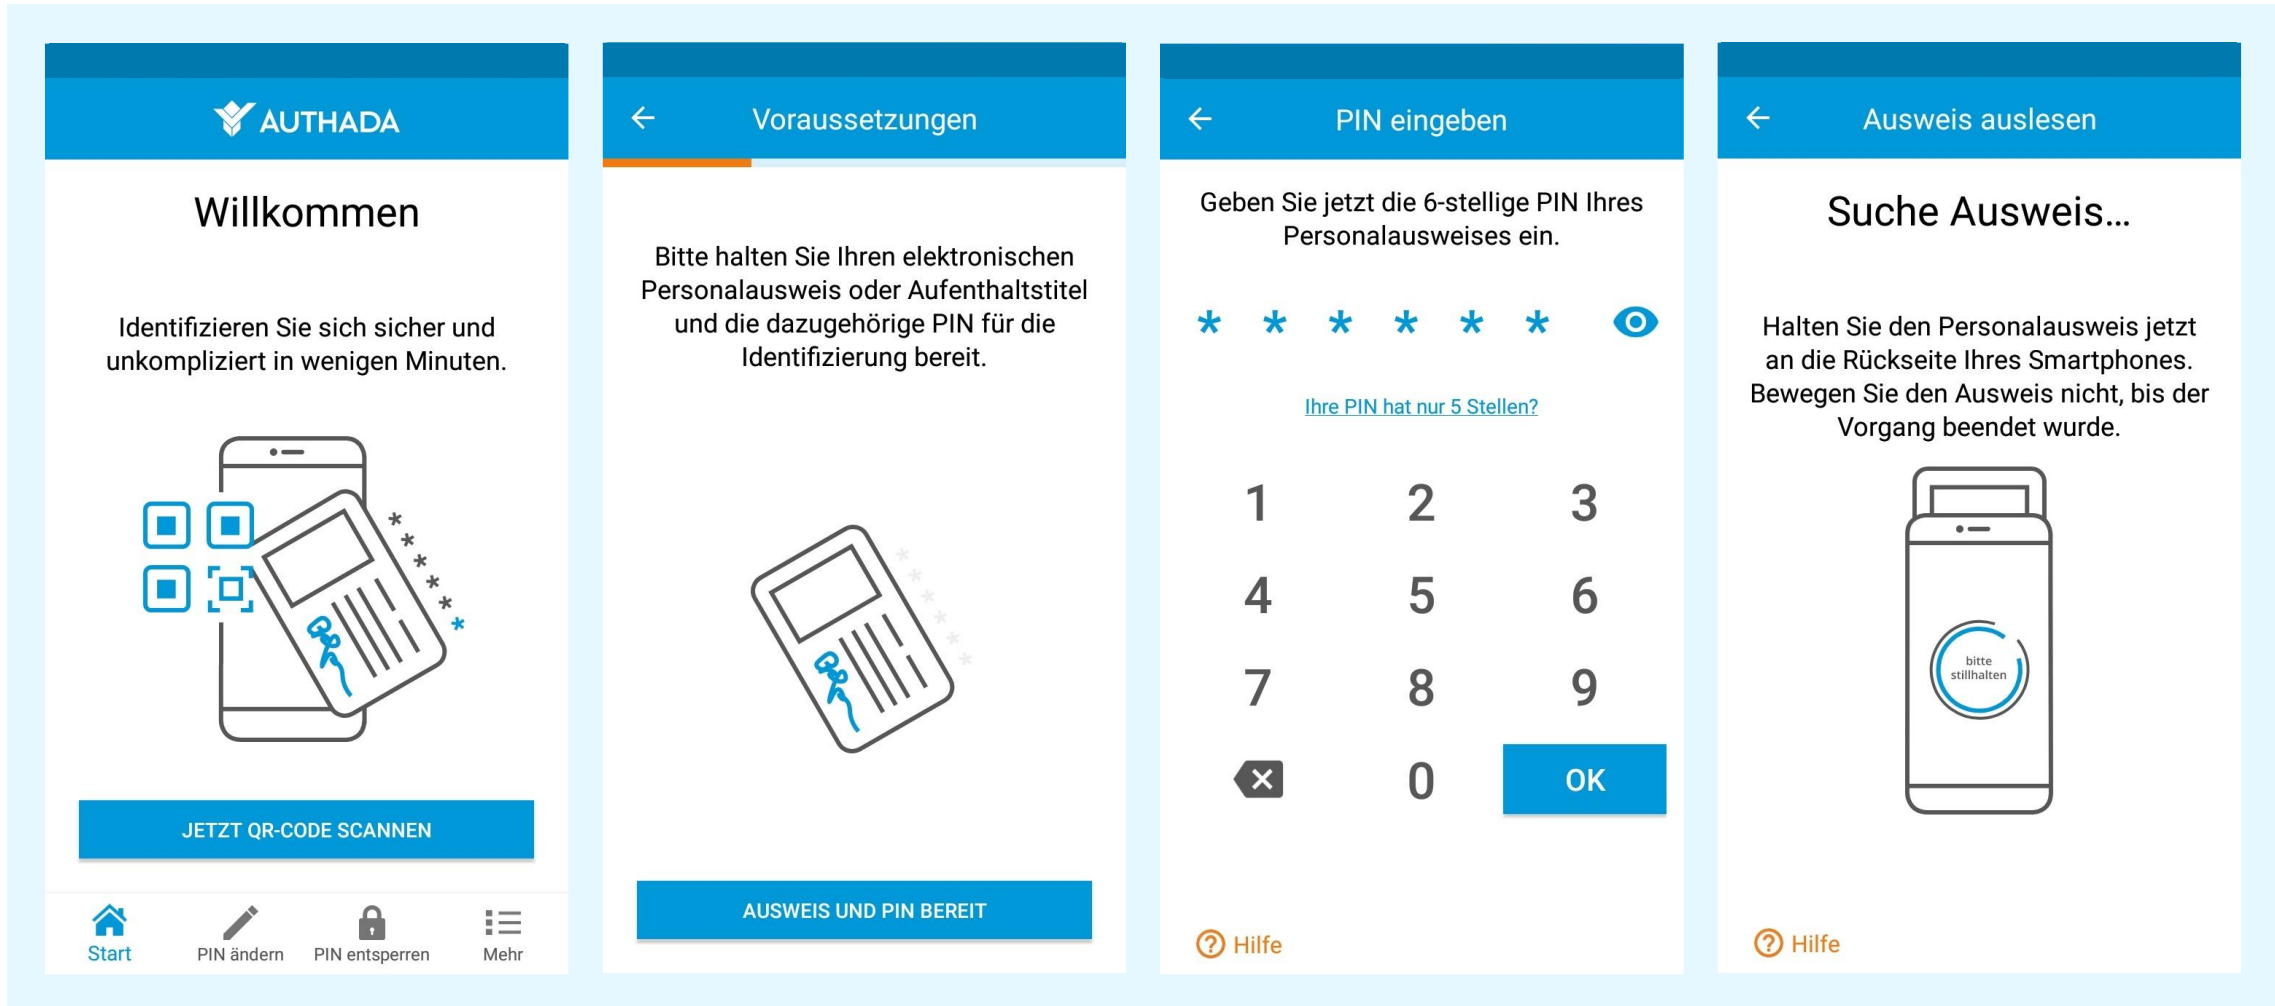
AUTHADA

Willkommen

Identifizieren Sie sich sicher und unkompliziert in wenigen Minuten.

JETZT QR-CODE SCANNEN

Start PIN ändern PIN entsperren Mehr

←

Voraussetzungen

Bitte halten Sie Ihren elektronischen Personalausweis oder Aufenthaltstitel und die dazugehörige PIN für die Identifizierung bereit.

AUSWEIS UND PIN BEREIT

←

PIN eingeben

Geben Sie jetzt die 6-stellige PIN Ihres Personalausweises ein.

* * * * * *

Ihre PIN hat nur 5 Stellen?

| 1 | 2 | 3 |
|---|---|---|
| 4 | 5 | 6 |
| 7 | 8 | 9 |
|  | 0 | OK |

Hilfe

←

Ausweis auslesen

Suche Ausweis...

Halten Sie den Personalausweis jetzt an die Rückseite Ihres Smartphones. Bewegen Sie den Ausweis nicht, bis der Vorgang beendet wurde.

bitte stillhalten

Hilfe